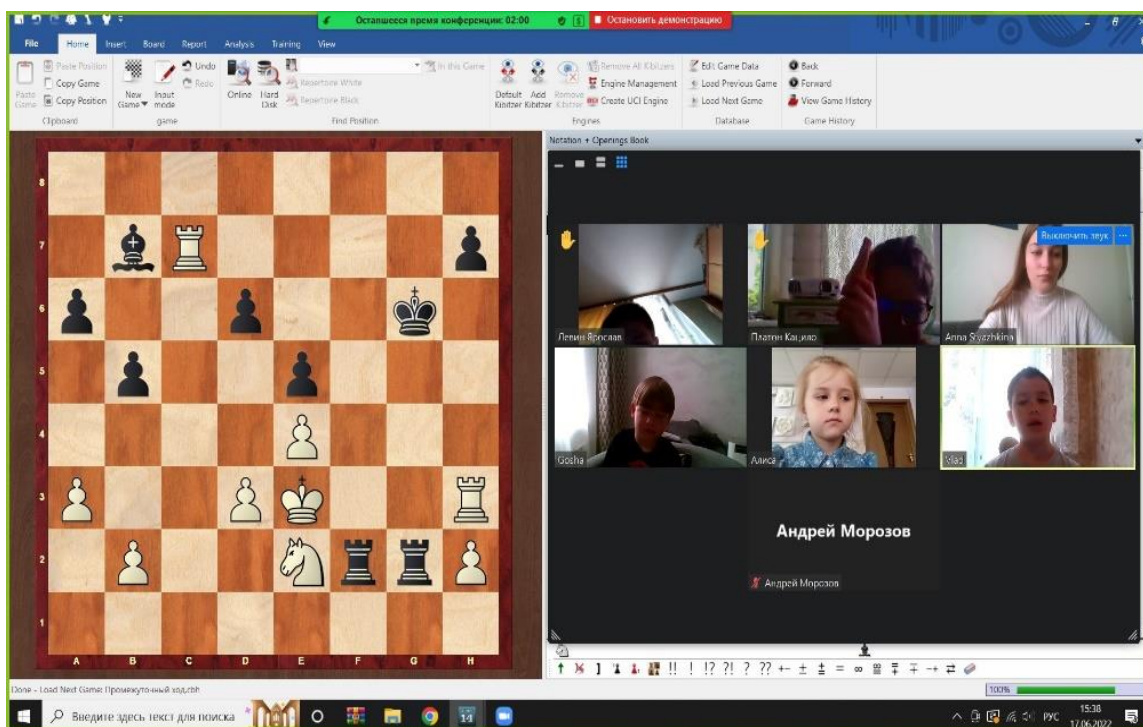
Оставшееся время конференции: 02:00
Остановить демонстрацию

File Home Insert Board Report Analysis Training View

Paste Game Paste Position Copy Game Copy Position
Clipboard
New Game Input mode Undo Redo
game
Online Hard Disk Repertoire White Repertoire Black In this Game
Find Position
Default Kibitzer Add Kibitzer Remove Kibitzer Remove All Kibitzers Engine Management Create UCI Engine
Engines
Edit Game Data Load Previous Game Load Next Game
Database
Back Forward View Game History
Game History

8
7
6
5
4
3
2
1
A B C D E F G H

Notation + Openings Book

Выключить звук
Левин Ярослав
Платин Кашиар
Anna Shyazhkina
Gosha
Алиса
Vlad
Андрей Морозов
Андрей Морозов

Done - Load Next Game: Промежуточный ход.cbh
100%

Введите здесь текст для поиска
РУС 15:38 17.06.2022